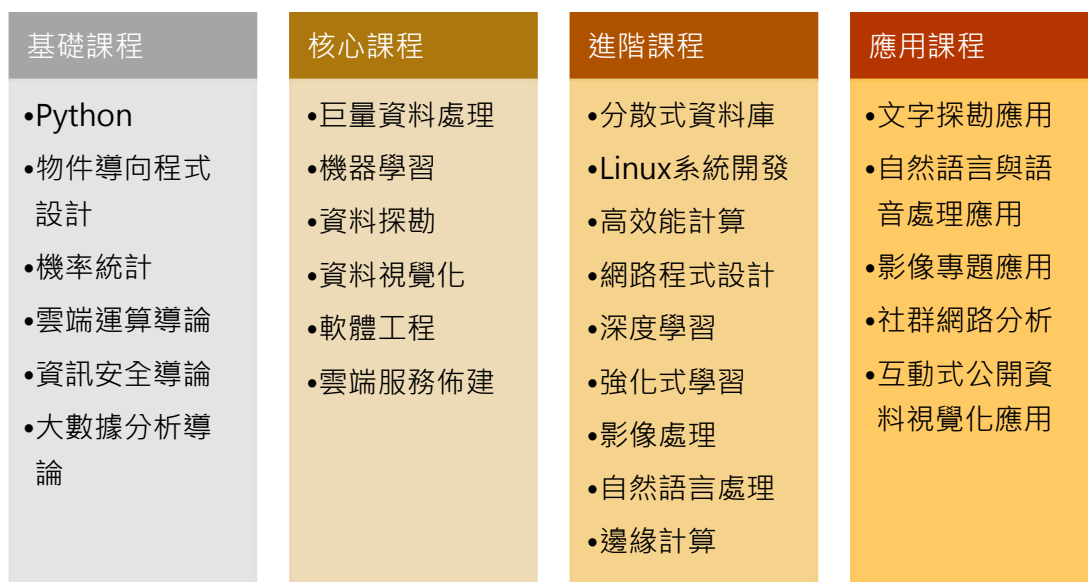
基礎課程

•Python
•物件導向程式設計
•機率統計
•雲端運算導論
•資訊安全導論
•大數據分析導論

核心課程

•巨量資料處理
•機器學習
•資料探勘
•資料視覺化
•軟體工程
•雲端服務佈建

進階課程

•分散式資料庫
•Linux系統開發
•高效能計算
•網路程式設計
•深度學習
•強化式學習
•影像處理
•自然語言處理
•邊緣計算

應用課程

•文字探勘應用
•自然語言與語音處理應用
•影像專題應用
•社群網路分析
•互動式公開資料視覺化應用